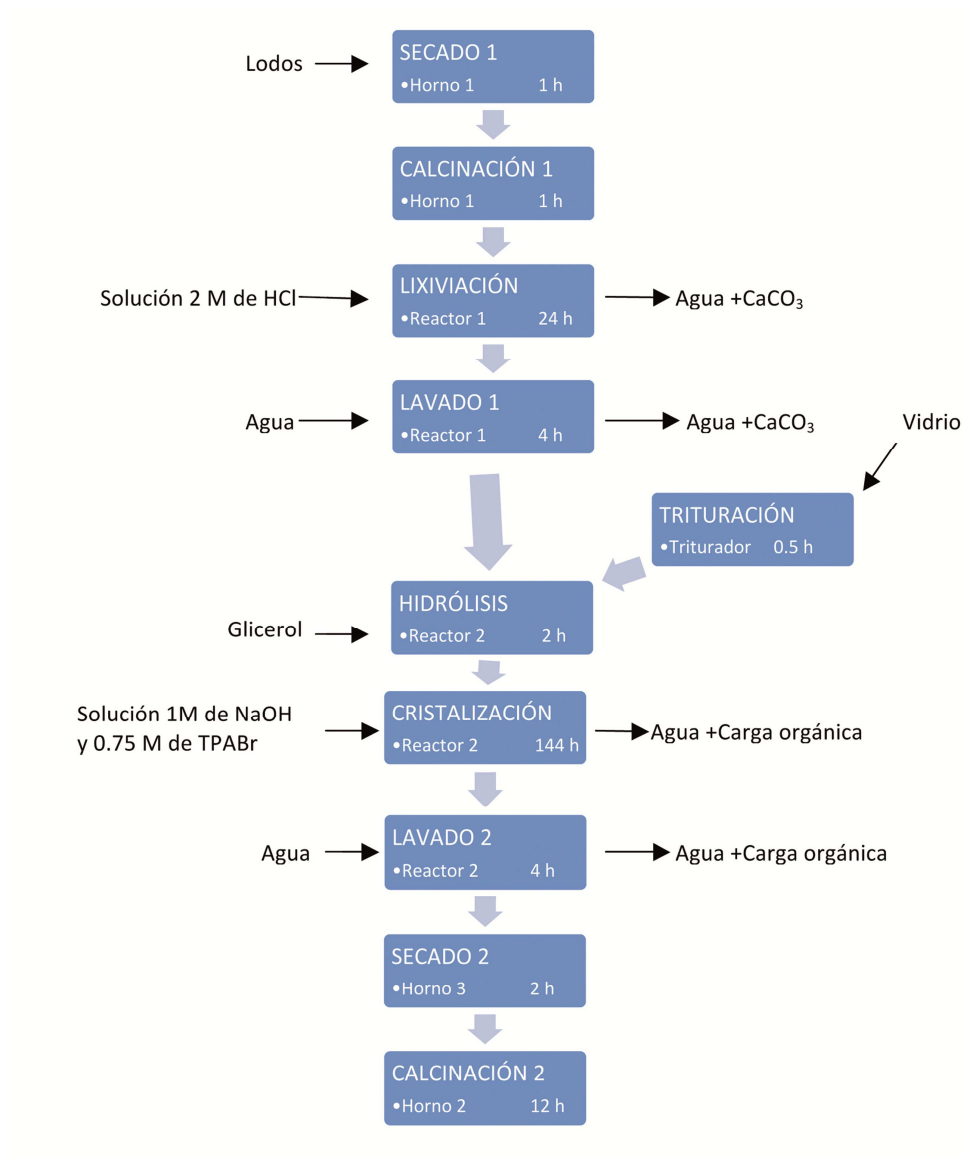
Lodos

SECADO 1
•Horno 1 1 h

CALCINACIÓN 1
•Horno 1 1 h

Solución 2 M de HCl

LIXIVIACIÓN
•Reactor 1 24 h

Agua +$CaCO_3$

Agua

LAVADO 1
•Reactor 1 4 h

Agua +$CaCO_3$

Vidrio

TRITURACIÓN
•Triturador 0.5 h

HIDRÓLISIS
•Reactor 2 2 h

Glicerol

Solución 1M de NaOH y 0.75 M de TPABr

CRISTALIZACIÓN
•Reactor 2 144 h

Agua +Carga orgánica

Agua

LAVADO 2
•Reactor 2 4 h

Agua +Carga orgánica

SECADO 2
•Horno 3 2 h

CALCINACIÓN 2
•Horno 2 12 h